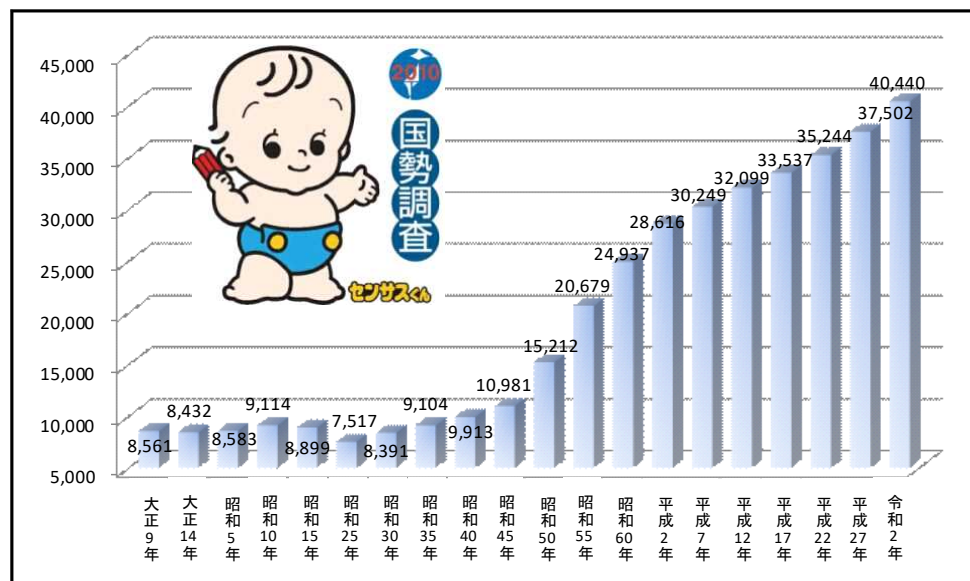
45,000
40,000
35,000
30,000
25,000
20,000
15,000
10,000
5,000

2010
国勢調査
センサスくん

8,561
8,432
8,583
9,114
8,899
7,517
8,391
9,104
9,913
10,981
15,212
20,679
24,937
28,616
30,249
32,099
33,537
35,244
37,502
40,440

大正9年
大正14年
昭和5年
昭和10年
昭和15年
昭和25年
昭和30年
昭和35年
昭和40年
昭和45年
昭和50年
昭和55年
昭和60年
平成2年
平成7年
平成12年
平成17年
平成22年
平成27年
令和2年